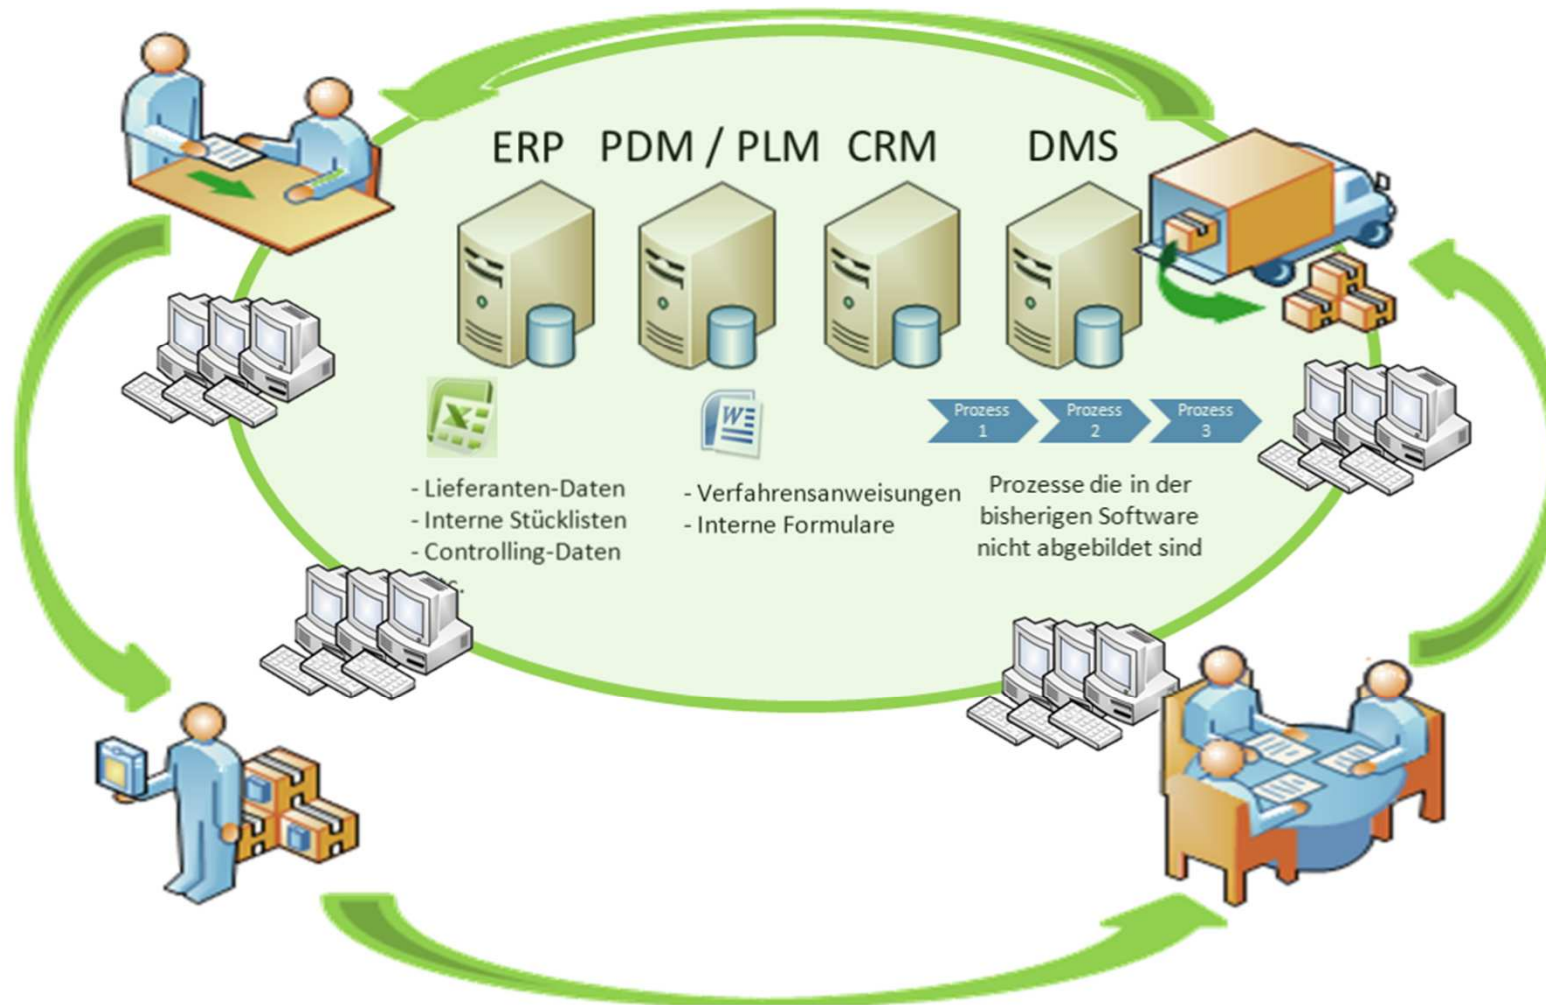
ERP PDM / PLM CRM DMS

Prozess 1
Prozess 2
Prozess 3

- Lieferanten-Daten
- Interne Stücklisten
- Controlling-Daten
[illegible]

- Verfahrensanweisungen
- Interne Formulare

Prozesse die in der bisherigen Software nicht abgebildet sind